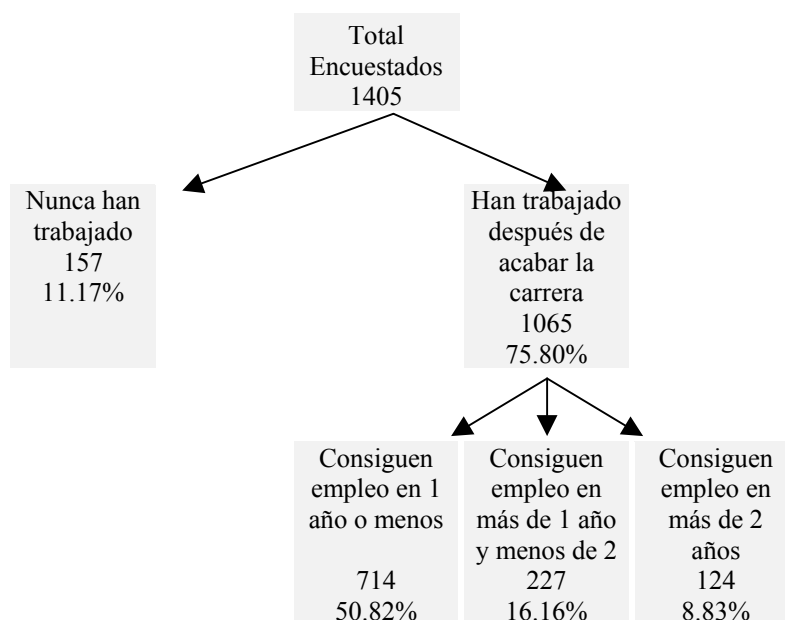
Total Encuestados
1405

Nunca han trabajado
157
11.17%

Han trabajado después de acabar la carrera
1065
75.80%

Consiguen empleo en 1 año o menos
714
50.82%

Consiguen empleo en más de 1 año y menos de 2
227
16.16%

Consiguen empleo en más de 2 años
124
8.83%